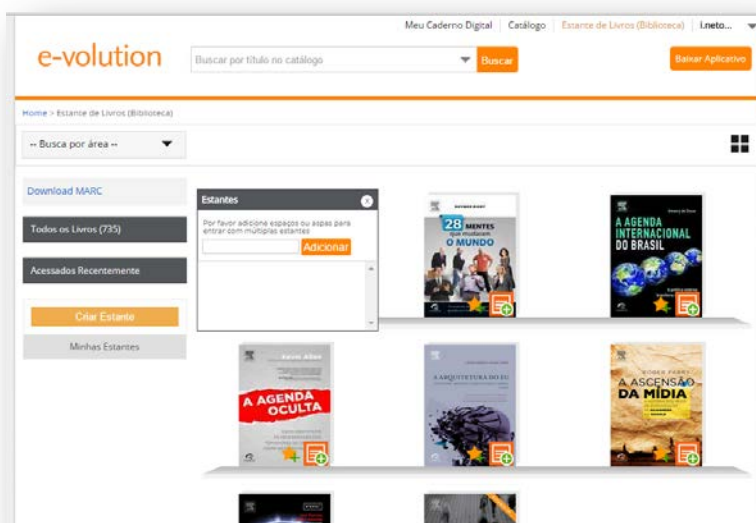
Meu Caderno Digital | Catálogo | Estante de Livros (Biblioteca) | l.neto...

e-volution

Buscar por título no catálogo

Buscar

Baixar Aplicativo

Home > Estante de Livros (Biblioteca)

-- Busca por área --

Download MARC

Todos os Livros (735)

Acessados Recentemente

Criar Estante

Minhas Estantes

Estantes

Por favor adicione espaços ou aspas para entrar com múltiplas estantes

Adicionar

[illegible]

28 MENTES que mudaram O MUNDO

A AGENDA INTERNACIONAL DO BRASIL

Amado Luiz Cervo

Kevin Allen

A AGENDA OCULTA

A ARQUITETURA DO EU

A ASCENSÃO DA MÍDIA